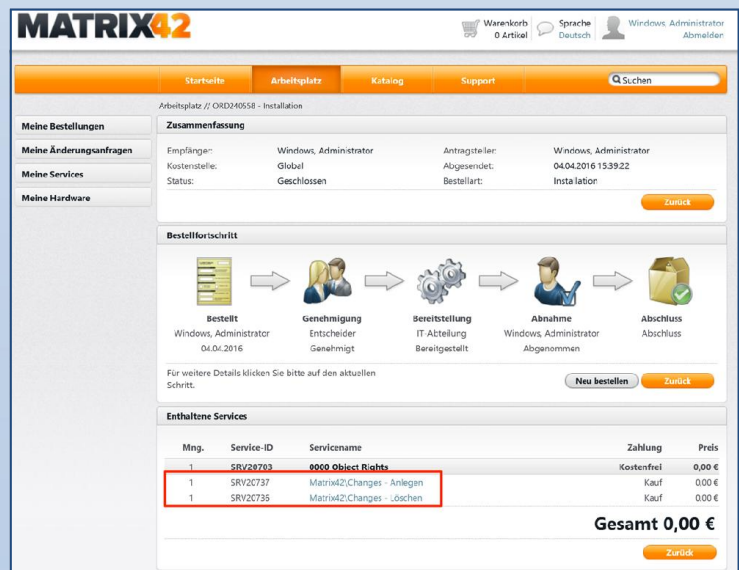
MATRIX42

Warenkorb
0 Artikel

Sprache
Deutsch

Windows, Administrator
Abmelden

Startseite
Arbeitsplatz
Katalog
Support
Suchen

Arbeitsplatz // ORD240558 - Installation

Meine Bestellungen
Meine Änderungsanfragen
Meine Services
Meine Hardware

Zusammenfassung

| | | | |
|---|---|---|---|
| Empfänger: | Windows, Administrator | Antragsteller: | Windows, Administrator |
| Kostenstelle: | Global | Abgesendet: | 04.04.2016 15:39:22 |
| Status: | Geschlossen | Bestellart: | Installation |

Zurück

Bestellfortschritt

Bestellt
Windows, Administrator
04.04.2016

Genehmigung
Entscheider
Genehmigt

Bereitstellung
IT-Abteilung
Bereitgestellt

Abnahme
Windows, Administrator
Abgenommen

Abschluss
Abschluss

Für weitere Details klicken Sie bitte auf den aktuellen Schritt.

Neu bestellen
Zurück

Enthaltene Services

| Mng. | Service-ID | Servicename | Zahlung | Preis |
|---|---|---|---|---|
| 1 | SRV20703 | 0000 Object Rights | Kostenfrei | 0,00 € |
| 1 | SRV2C737 | Matrix42\Changes - Anlegen | Kauf | 0,00 € |
| 1 | SRV2C735 | Matrix42\Changes - Löschen | Kauf | 0,00 € |

Gesamt 0,00 €

Zurück